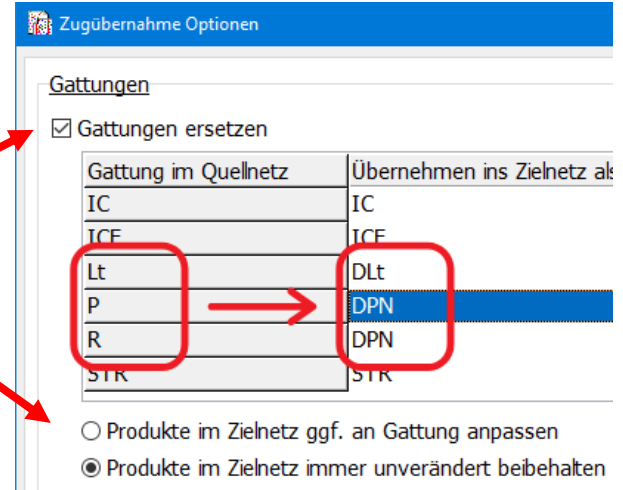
Zugübernahme Optionen

Gattungen

☑ Gattungen ersetzen

| Gattung im Quellnetz | Übernehmen ins Zielnetz als |
|---|---|
| IC | IC |
| ICE | ICE |
| Lt | DLt |
| P | DPN |
| R | DPN |
| STR | STR |

○ Produkte im Zielnetz ggf. an Gattung anpassen

◉ Produkte im Zielnetz immer unverändert beibehalten